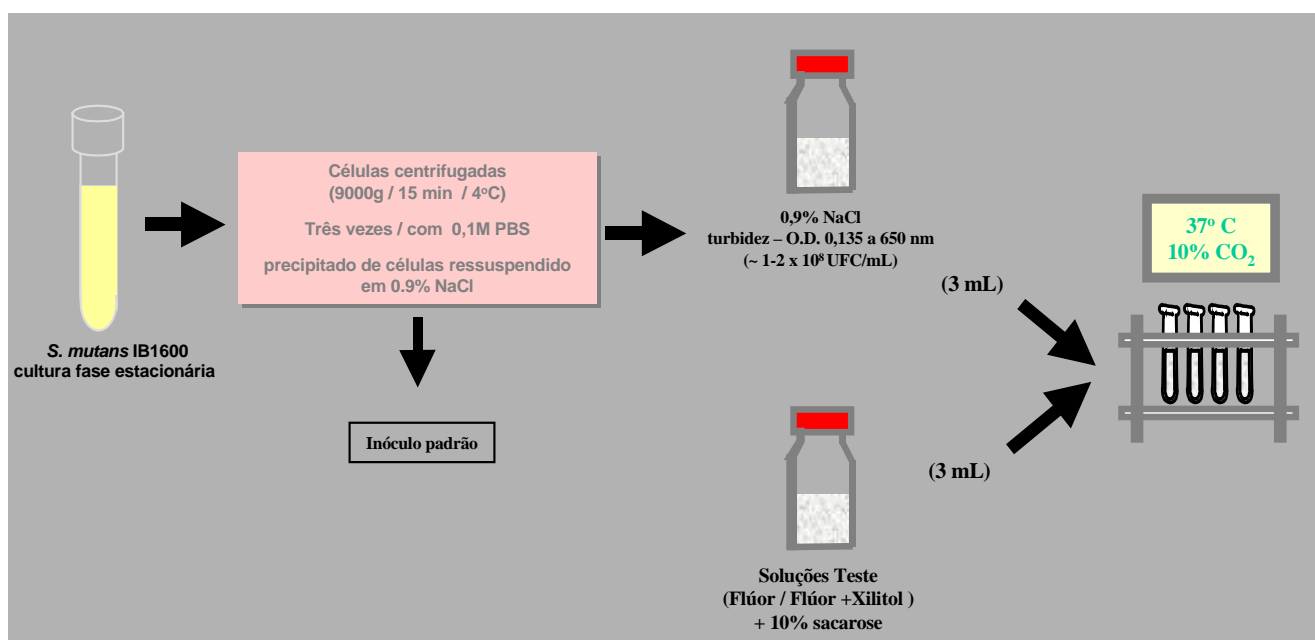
*S. mutans* IB1600
cultura fase estacionária

Células centrifugadas
(9000g / 15 min / 4$^{o}$C)

Três vezes / com 0,1M PBS

precipitado de células ressuspendido em 0.9% NaCl

Inóculo padrão

0,9% NaCl
turbidez – O.D. 0,135 a 650 nm
(~ 1-2 x $10^{8}$ UFC/mL)

(3 mL)

$37^{o}$ C
10% $CO_2$

(3 mL)

Soluções Teste
(Flúor / Flúor +Xilitol )
+ 10% sacarose